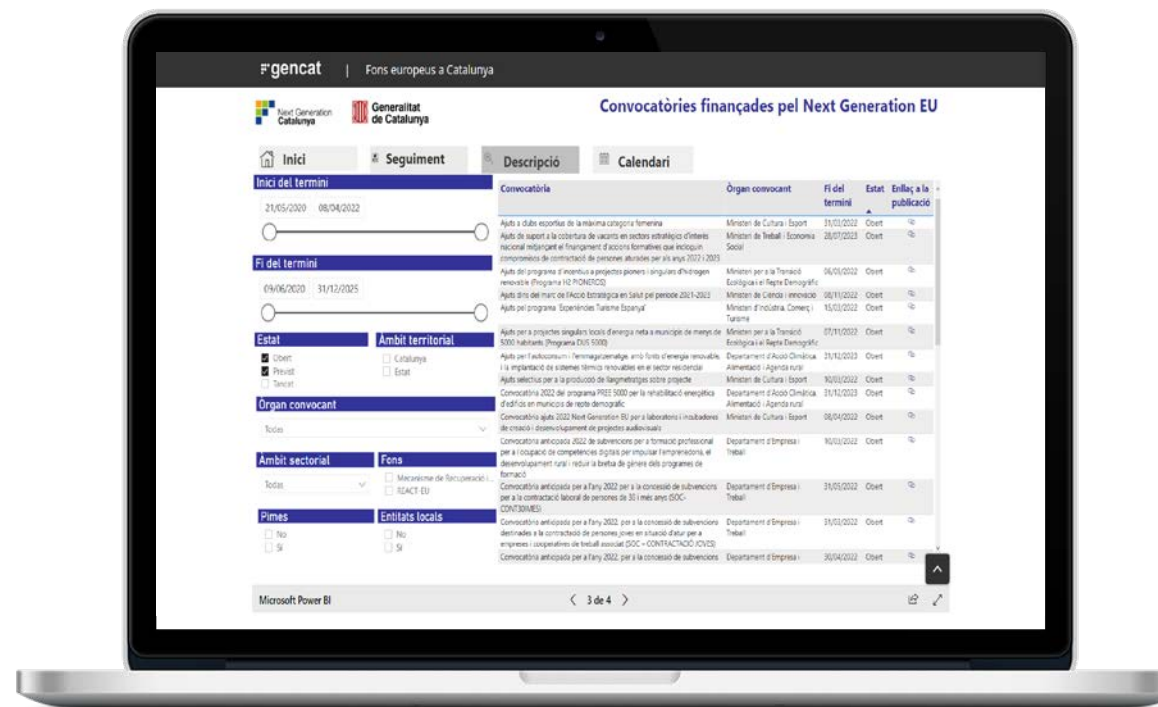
gencat | Fons europeus a Catalunya

Next Generation Catalunya

Generalitat de Catalunya

Convocatòries finançades pel Next Generation EU

Inici

Seguiment

Descripció

Calendari

Inici del termini

21/05/2020 08/04/2022

Fi del termini

09/06/2020 31/12/2025

Estat

Obert

Previst

Tancat

Àmbit territorial

Catalunya

Estat

Òrgan convocant

Todas

Àmbit sectorial

Todas

Fons

Mecanisme de Recuperació i...

REACT-EU

Pimes

No

Sí

Entitats locals

No

Sí

| Convocatòria | Òrgan convocant | Fi del termini | Estat | Enllaç a la publicació |
|---|---|---|---|---|
| Ajuts a clubs esportius de la màxima categoria femenina | Ministeri de Cultura i Esport | 31/03/2022 | Obert | |
| Ajuts de suport a la cobertura de vacants en sectors estratègics d'interès nacional mitjançant el finançament d'accions formatives que incloguin compromisos de contractació de persones aturades per als anys 2022 i 2023 | Ministeri de Treball i Economia Social | 28/07/2023 | Obert | |
| Ajuts del programa d'incentius a projectes pioners i singulars d'hidrogen renovable (Programa H2 PIONEROS) | Ministeri per a la Transició Ecològica i el Repte Demogràfic | 06/05/2022 | Obert | |
| Ajuts dins del marc de l'Acció Estratègica en Salut pel període 2021-2023 | Ministeri de Ciencia i Innovació | 08/11/2022 | Obert | |
| Ajuts pel programa 'Experiències Turisme Espanya' | Ministeri d'Indústria, Comerç i Turisme | 15/03/2022 | Obert | |
| Ajuts per a projectes singulars locals d'energia neta a municipis de menys de 5000 habitants (Programa DUS 5000) | Ministeri per a la Transició Ecològica i el Repte Demogràfic | 07/11/2022 | Obert | |
| Ajuts per l'autoconsum i l'emmagatzematge, amb fonts d'energia renovable, i la implantació de sistemes tèrmics renovables en el sector residencial | Departament d'Acció Climàtica, Alimentació i Agenda rural | 31/12/2023 | Obert | |
| Ajuts selectius per a la producció de llargmetratges sobre projecte | Ministeri de Cultura i Esport | 10/03/2022 | Obert | |
| Convocatòria 2022 del programa PREE 5000 per la rehabilitació energètica d'edificis en municipis de repte demogràfic | Departament d'Acció Climàtica, Alimentació i Agenda rural | 31/12/2023 | Obert | |
| Convocatòria ajuts 2022 Next Generation EU per a laboratoris i incubadores de creació i desenvolupament de projectes audiovisuals | Ministeri de Cultura i Esport | 08/04/2022 | Obert | |
| Convocatòria anticipada 2022 de subvencions per a formació professional per a l'ocupació de competències digitals per impulsar l'emprenedoria, el desenvolupament rural i reduir la bretxa de gènere dels programes de formació | Departament d'Empresa i Treball | 10/03/2022 | Obert | |
| Convocatòria anticipada per a l'any 2022 per a la concessió de subvencions per a la contractació laboral de persones de 30 i més anys (SOC-CONT30MES) | Departament d'Empresa i Treball | 31/05/2022 | Obert | |
| Convocatòria anticipada per a l'any 2022, per a la concessió de subvencions destinades a la contractació de persones joves en situació d'atur per a empreses i cooperatives de treball associat (SOC – CONTRACTACIÓ JOVES) | Departament d'Empresa i Treball | 31/03/2022 | Obert | |
| Convocatòria anticipada per a l'any 2022, per a la concessió de subvencions | Departament d'Empresa i | 30/04/2022 | Obert | |

Microsoft Power BI

3 de 4